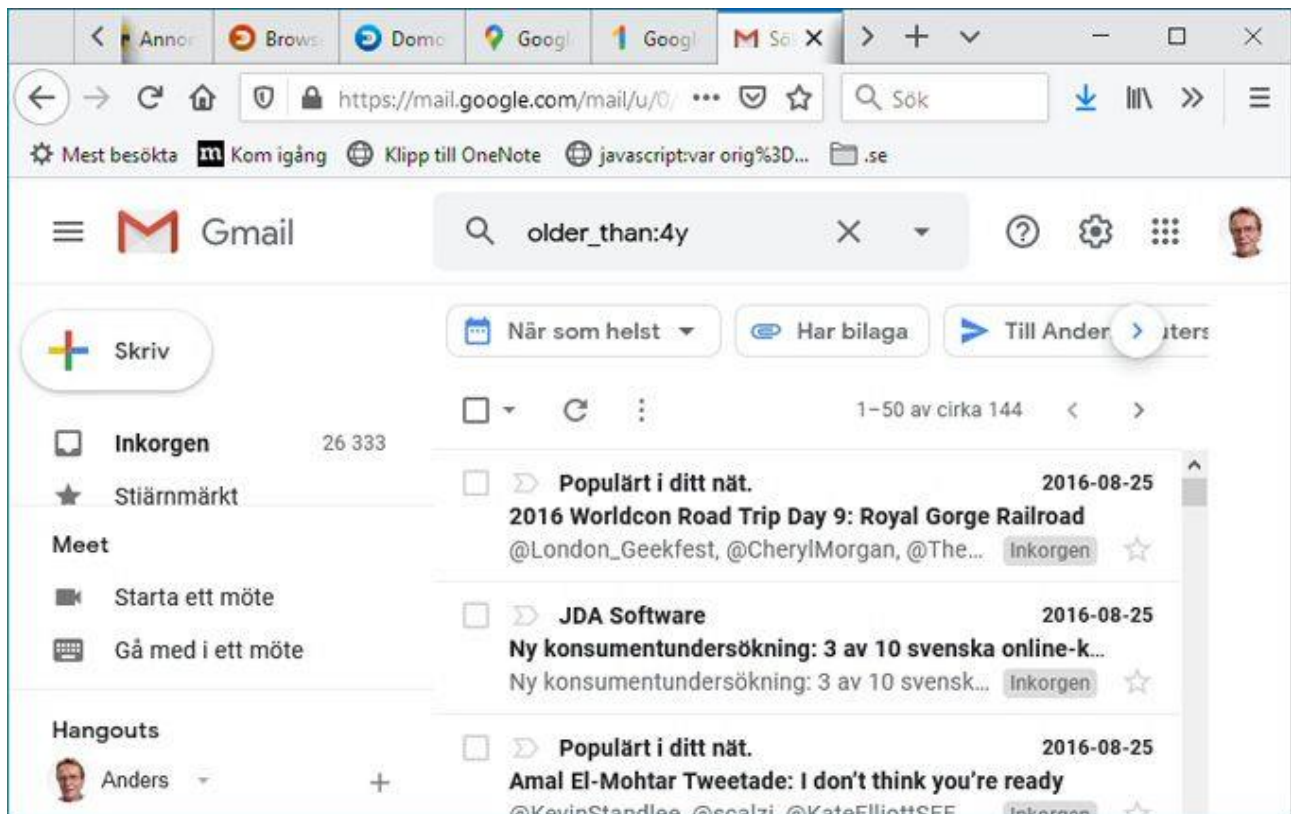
Anno Brows Domo Googl Googl Sö

https://mail.google.com/mail/u/0/ ••• Sök

Mest besökta Kom igång Klipp till OneNote javascript:var orig%3D... .se

Gmail

older_than:4y

Skriv

När som helst Har bilaga Till Ander uters

1–50 av cirka 144

Inkorgen 26 333

Stjärnmärkt

Meet

Starta ett möte

Gå med i ett möte

Hangouts

Anders

Populärt i ditt nät. 2016-08-25
2016 Worldcon Road Trip Day 9: Royal Gorge Railroad
@London_Geekfest, @CherylMorgan, @The... Inkorgen

JDA Software 2016-08-25
Ny konsumentundersökning: 3 av 10 svenska online-k...
Ny konsumentundersökning: 3 av 10 svensk... Inkorgen

Populärt i ditt nät. 2016-08-25
Amal El-Mohtar Tweetade: I don't think you're ready
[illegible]